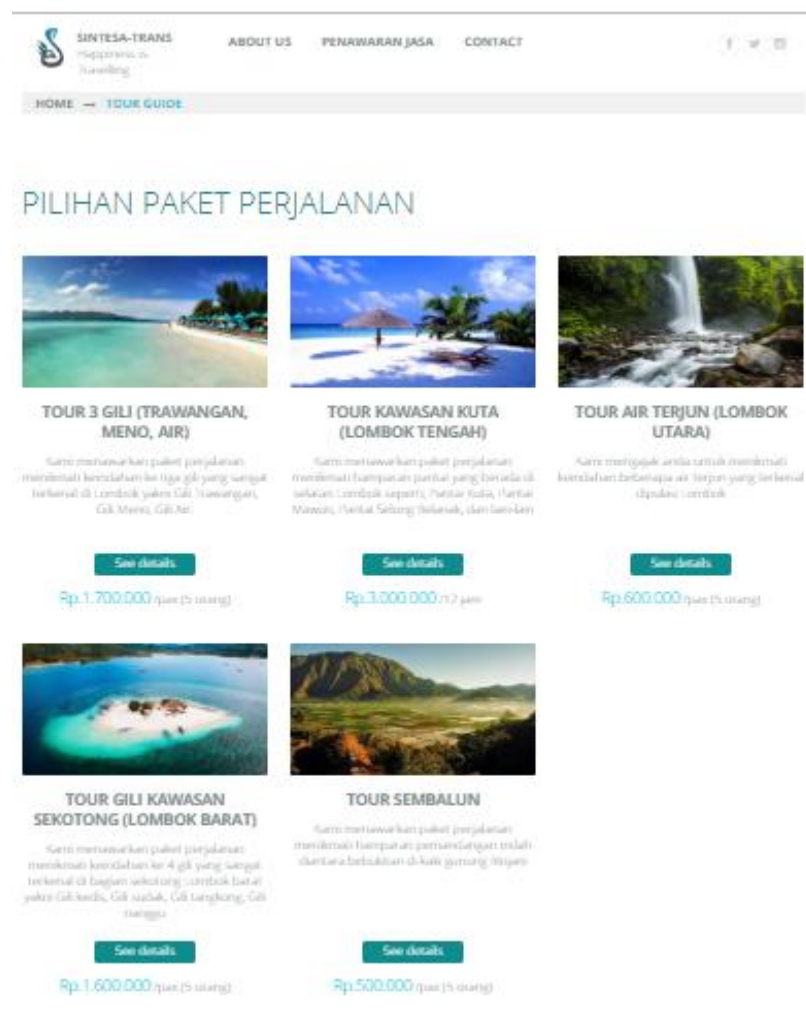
SINTESA-TRANS
Happiness is Travelling

ABOUT US PENAWARAN JASA CONTACT

HOME → TOUR GUIDE

PILIHAN PAKET PERJALANAN

TOUR 3 GILI (TRAWANGAN, MENO, AIR)

Kami menawarkan paket perjalanan menikmati keindahan ke tiga gili yang sangat terkenal di Lombok yakni Gili Trawangan, Gili Meno, Gili Air.

See details

Rp.1.700.000 /pax (5 orang)

TOUR KAWASAN KUTA (LOMBOK TENGAH)

Kami menawarkan paket perjalanan menikmati hamparan pantai yang berada di selatan Lombok seperti, Pantai Kuta, Pantai Mawun, Pantai Selong Belanak, dan lain-lain

See details

Rp.3.000.000 /12 jam

TOUR AIR TERJUN (LOMBOK UTARA)

Kami mengajak anda untuk menikmati keindahan beberapa air terjun yang terkenal dipulau Lombok

See details

Rp.600.000 /pax (5 orang)

TOUR GILI KAWASAN SEKOTONG (LOMBOK BARAT)

Kami menawarkan paket perjalanan menikmati keindahan ke 4 gili yang sangat terkenal di bagian sekotong Lombok barat yakni Gili kedis, Gili sudak, Gili tangkong, Gili nanggu

See details

Rp.1.600.000 /pax (5 orang)

TOUR SEMBALUN

Kami menawarkan paket perjalanan menikmati hamparan persawahangan indah diantara bebukitan di kaki gunung Rinjani

See details

Rp.500.000 /pax (5 orang)